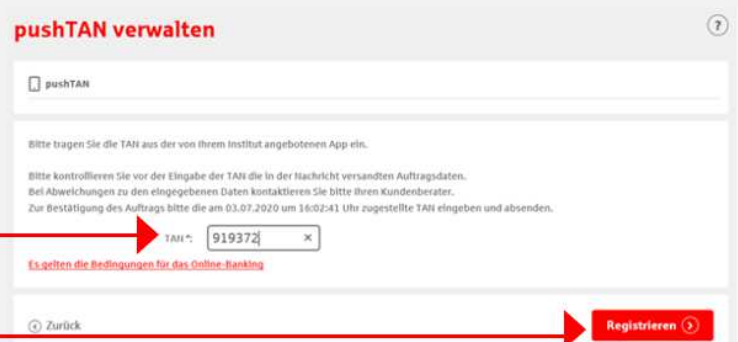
pushTAN verwalten

?

pushTAN

Bitte tragen Sie die TAN aus der von Ihrem Institut angebotenen App ein.

Bitte kontrollieren Sie vor der Eingabe der TAN die in der Nachricht versandten Auftragsdaten.
Bei Abweichungen zu den eingegebenen Daten kontaktieren Sie bitte Ihren Kundenberater.
Zur Bestätigung des Auftrags bitte die am 03.07.2020 um 16:02:41 Uhr zugestellte TAN eingeben und absenden.

TAN*: 919372 ×

Es gelten die Bedingungen für das Online-Banking

Zurück

Registrieren